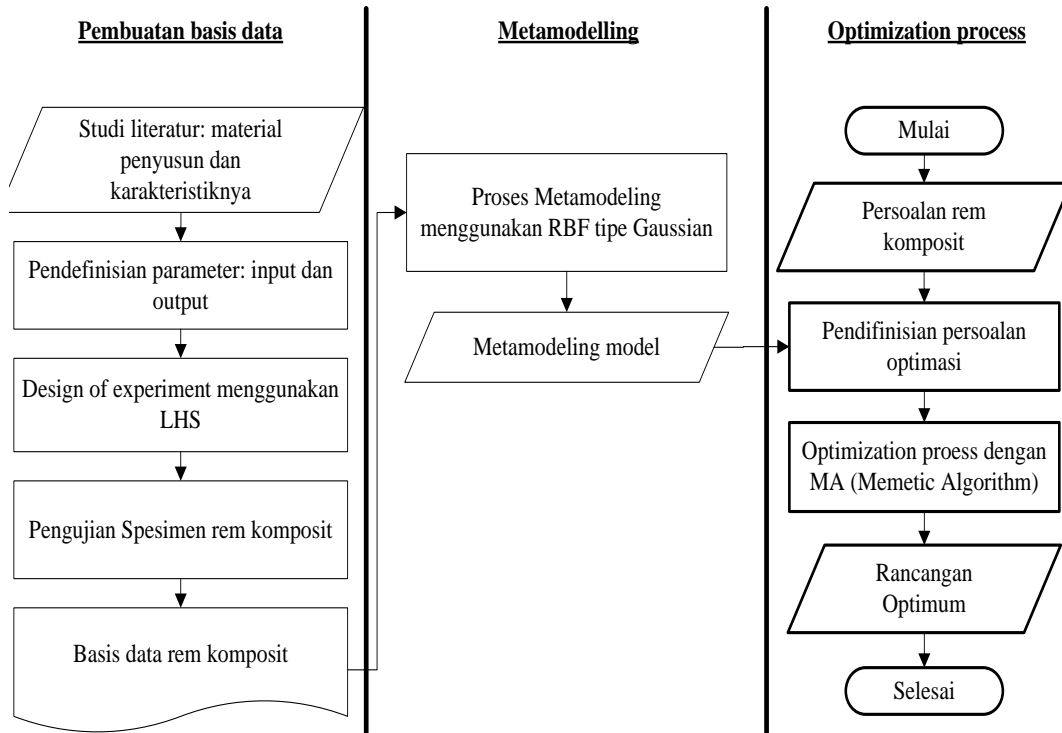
Pembuatan basis data

Studi literatur: material penyusun dan karakteristiknya

Pendefinisian parameter: input dan output

Design of experiment menggunakan LHS

Pengujian Spesimen rem komposit

Basis data rem komposit

Metamodelling

Proses Metamodeling menggunakan RBF tipe Gaussian

Metamodeling model

Optimization process

Mulai

Persoalan rem komposit

Pendifinisian persoalan optimasi

Optimization proess dengan MA (Memetic Algorithm)

Rancangan Optimum

Selesai